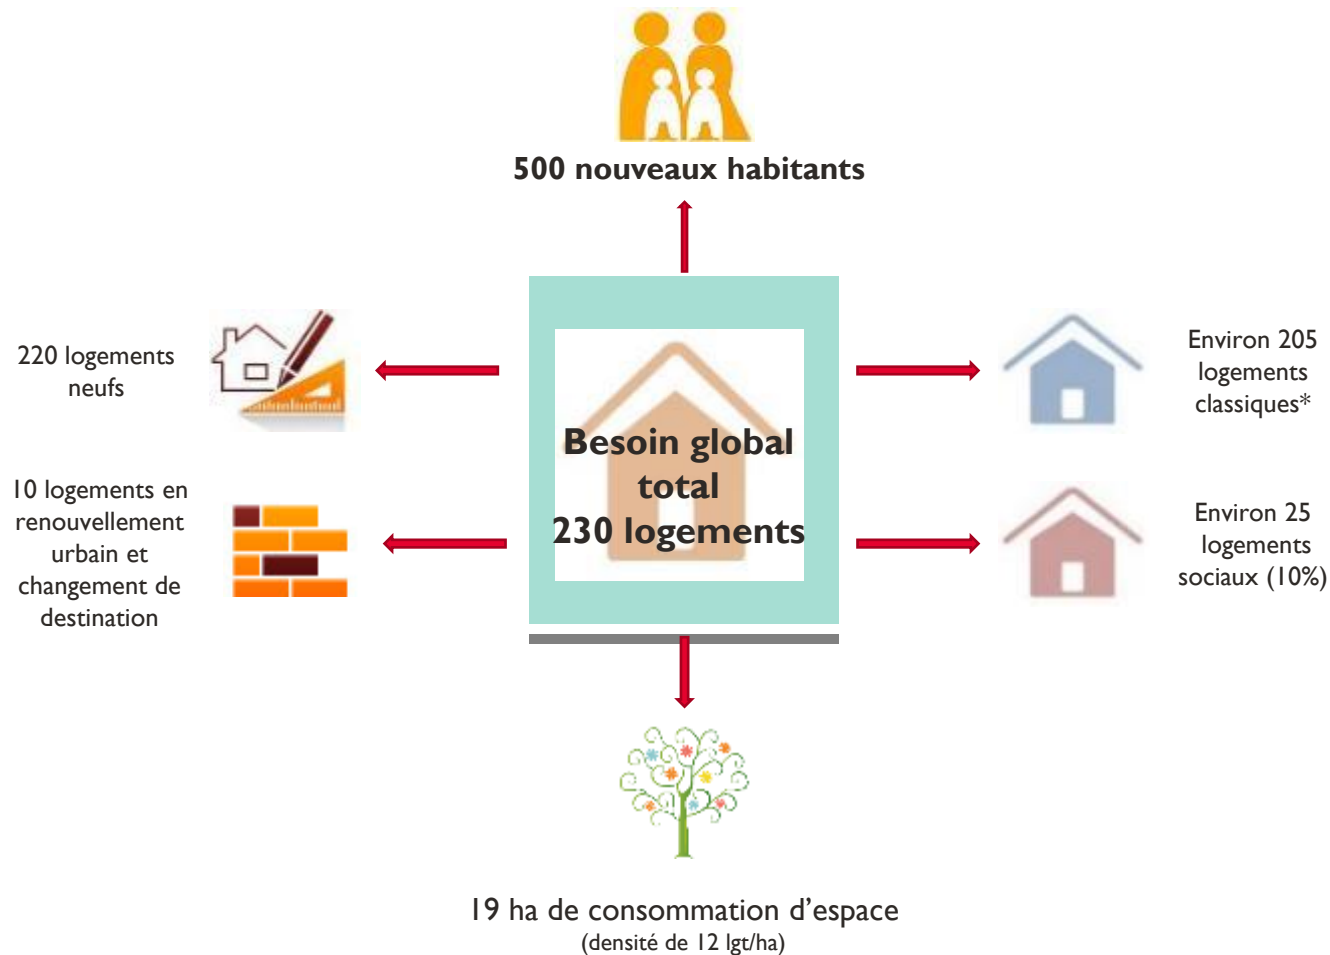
500 nouveaux habitants

220 logements neufs

Besoin global total 230 logements

Environ 205 logements classiques*

10 logements en renouvellement urbain et changement de destination

Environ 25 logements sociaux (10%)

19 ha de consommation d'espace
(densité de 12 lgt/ha)